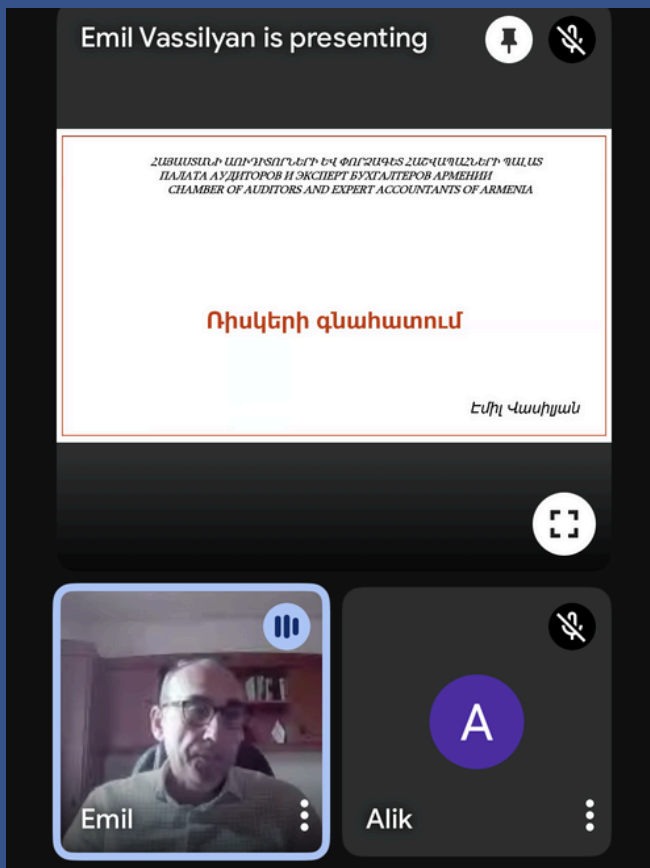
Emil Vassilyan is presenting

ՀԱՅԱՍՏԱՆԻ ԱՈՒԴԻՏՈՐՆԵՐԻ ԵՎ ՓՈՐՁԱԳԵՏ ՀԱՇՎԱՊԱՀՆԵՐԻ ՊԱԼԱՏ
ПАЛАТА АУДИТОРОВ И ЭКСПЕРТ БУХГАЛТЕРОВ АРМЕНИИ
CHAMBER OF AUDITORS AND EXPERT ACCOUNTANTS OF ARMENIA

Ռիսկերի գնահատում

Էմիլ Վասիլյան

Emil

A

Alik